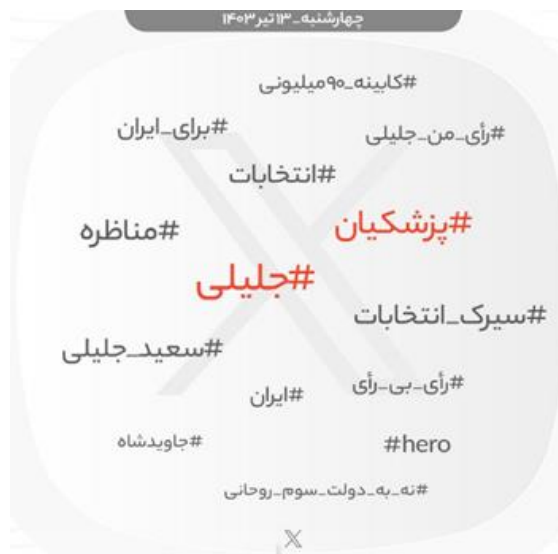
چهارشنبه_۱۳ تیر ۱۴۰۳

#کابینه_۹۰میلیونی

#برای_ایران

#رأی_من_جلیلی

#انتخابات

#مناظره

#پزشکیان

#جلیلی

#سیرک_انتخابات

#سعید_جلیلی

#رأی_بی_رأی

#ایران

#جاویدشاه

#hero

#نه_به_دولت_سوم_روحانی

𝕏